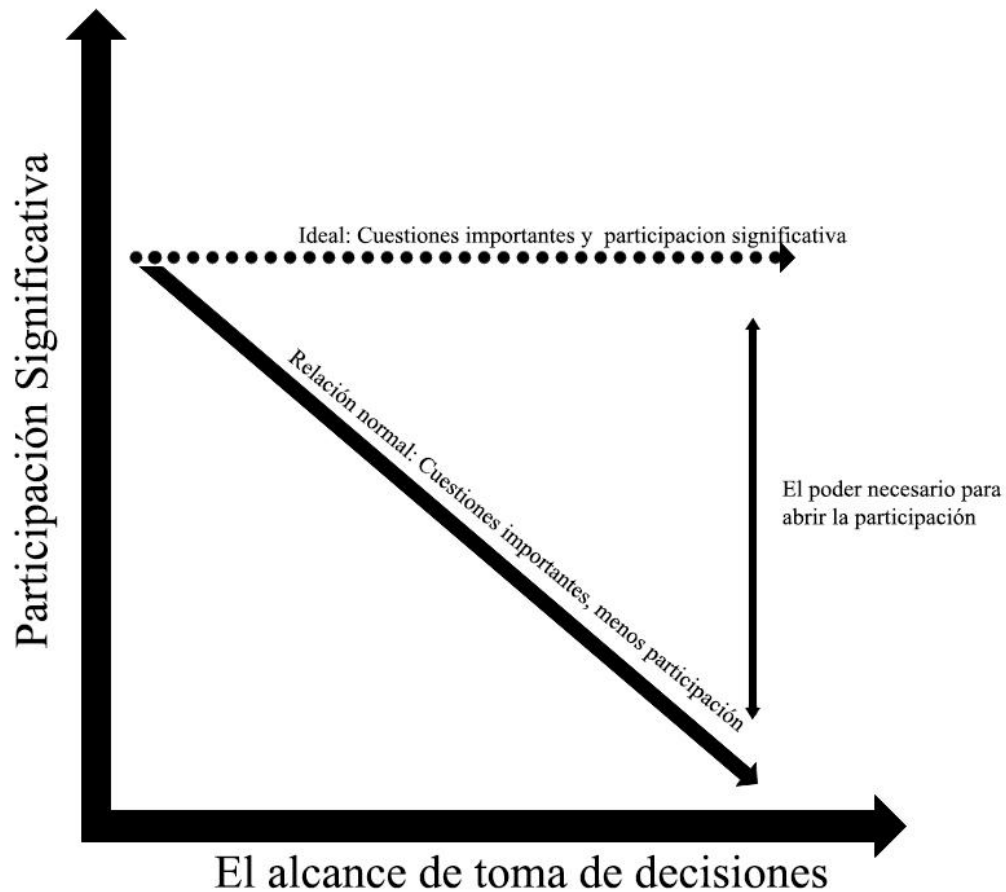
Participación Significativa

Ideal: Cuestiones importantes y participacion significativa

Relación normal: Cuestiones importantes, menos participación

El poder necesario para abrir la participación

El alcance de toma de decisiones